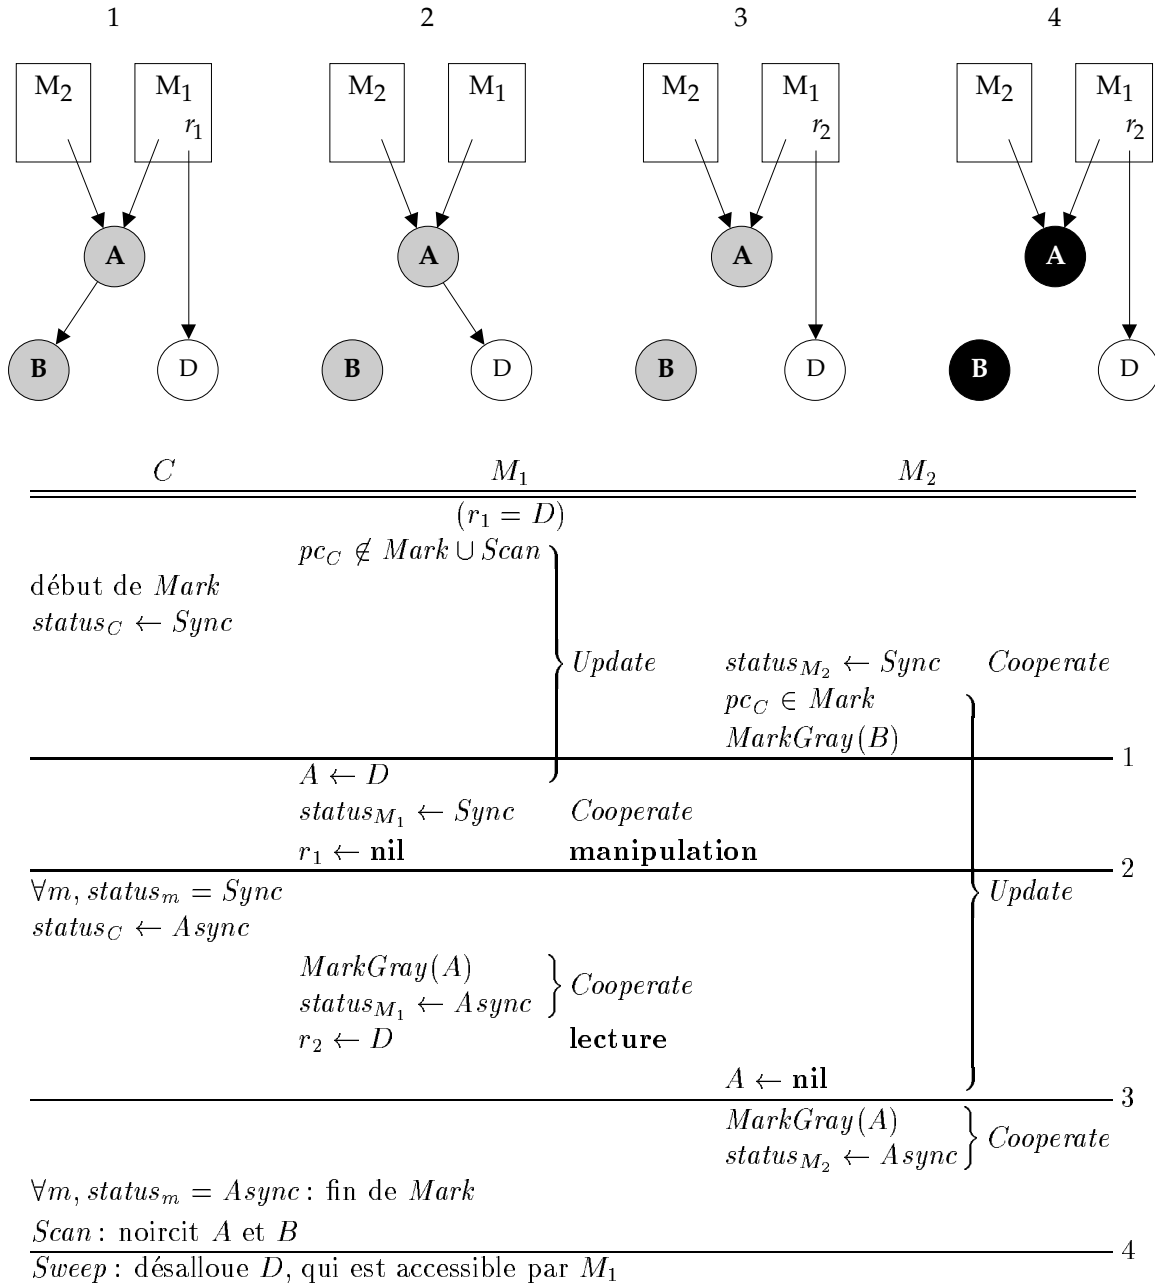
1

M$_2$

M$_1$ $r_1$

A

B

D

2

M$_2$

M$_1$

A

B

D

3

M$_2$

M$_1$ $r_2$

A

B

D

4

M$_2$

M$_1$ $r_2$

A

B

D

| $C$ | $M_1$ | $M_2$ |
|---|---|---|
| | $(r_1 = D)$ | |
| | $pc_C \notin Mark \cup Scan$ | |
| début de $Mark$ | | |
| $status_C \leftarrow Sync$ | | |
| | $Update$ | $status_{M_2} \leftarrow Sync$ $Cooperate$ |
| | | $pc_C \in Mark$ |
| | | $MarkGray(B)$ |
| 1 | | |
| | $A \leftarrow D$ | |
| | $status_{M_1} \leftarrow Sync$ $Cooperate$ | |
| | $r_1 \leftarrow$ **nil** **manipulation** | |
| 2 | | |
| $\forall m, status_m = Sync$ | | $Update$ |
| $status_C \leftarrow Async$ | | |
| | $MarkGray(A)$ $status_{M_1} \leftarrow Async$ $Cooperate$ | |
| | $r_2 \leftarrow D$ **lecture** | |
| | | $A \leftarrow$ **nil** |
| 3 | | |
| | | $MarkGray(A)$ $status_{M_2} \leftarrow Async$ $Cooperate$ |
| $\forall m, status_m = Async$ : fin de $Mark$ | | |
| $Scan$ : noircit $A$ et $B$ | | |
| 4 | | |
| $Sweep$ : désalloue $D$, qui est accessible par $M_1$ | | |